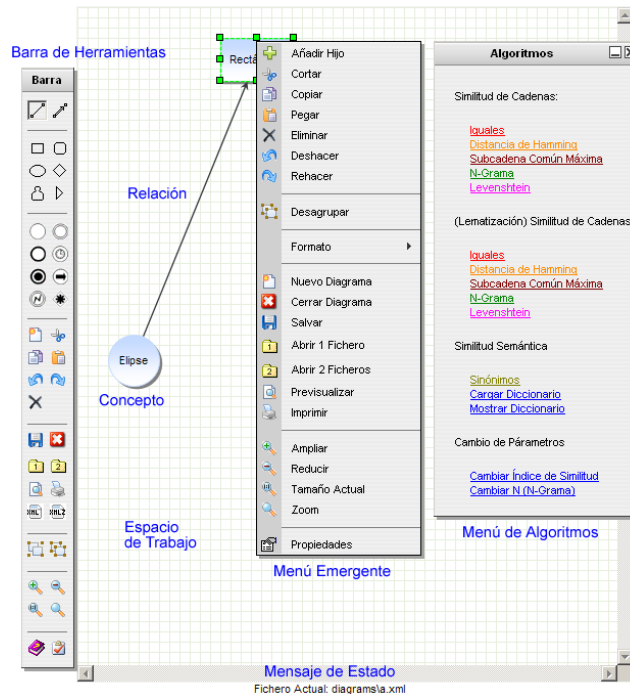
Barra de Herramientas

Barra

Relación

Elipse

Concepto

Espacio de Trabajo

Rectá

Añadir Hijo
Cortar
Copiar
Pegar
Eliminar
Deshacer
Rehacer
Desagrupar
Formato
Nuevo Diagrama
Cerrar Diagrama
Salvar
Abrir 1 Fichero
Abrir 2 Ficheros
Previsualizar
Imprimir
Ampliar
Reducir
Tamaño Actual
Zoom
Propiedades

Menú Emergente

Algoritmos

Similitud de Cadenas:

Iguales
Distancia de Hamming
Subcadena Común Máxima
N-Grama
Levenshtein

(Lematización) Similitud de Cadenas

Iguales
Distancia de Hamming
Subcadena Común Máxima
N-Grama
Levenshtein

Similitud Semántica

Sinónimos
Cargar Diccionario
Mostrar Diccionario

Cambio de Párametros

Cambiar Índice de Similitud
Cambiar N (N-Grama)

Menú de Algoritmos

Mensaje de Estado

Fichero Actual: diagrams\a.xml